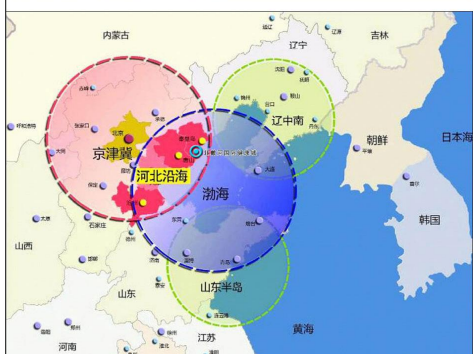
内蒙古
辽宁
吉林
辽中南
京津冀
河北沿海
渤海
朝鲜
日本海
韩国
山西
山东
山东半岛
黄海
河南
江苏
北京
天津
石家庄
张家口
承德
秦皇岛
唐山
保定
沧州
大同
呼和浩特
太原
邯郸
沈阳
鞍山
营口
大连
丹东
锦州
烟台
青岛
济南
东营
潍坊
威海
日照
徐州